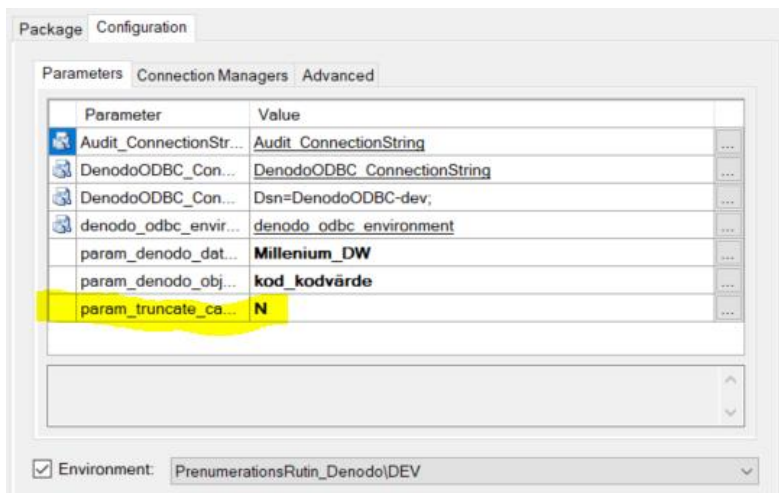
Package Configuration

Parameters Connection Managers Advanced

| | Parameter | Value | |
|---|---|---|---|
| | Audit_ConnectionStr... | Audit_ConnectionString | ... |
| | DenodoODBC_Con... | DenodoODBC_ConnectionString | ... |
| | DenodoODBC_Con... | Dsn=DenodoODBC-dev; | ... |
| | denodo_odbc_envir... | denodo_odbc_environment | ... |
| | param_denodo_dat... | **Millenium_DW** | ... |
| | param_denodo_obj... | **kod_kodvärde** | ... |
| | param_truncate_ca... | **N** | ... |

Environment: PrenumerationsRutin_Denodo\DEV